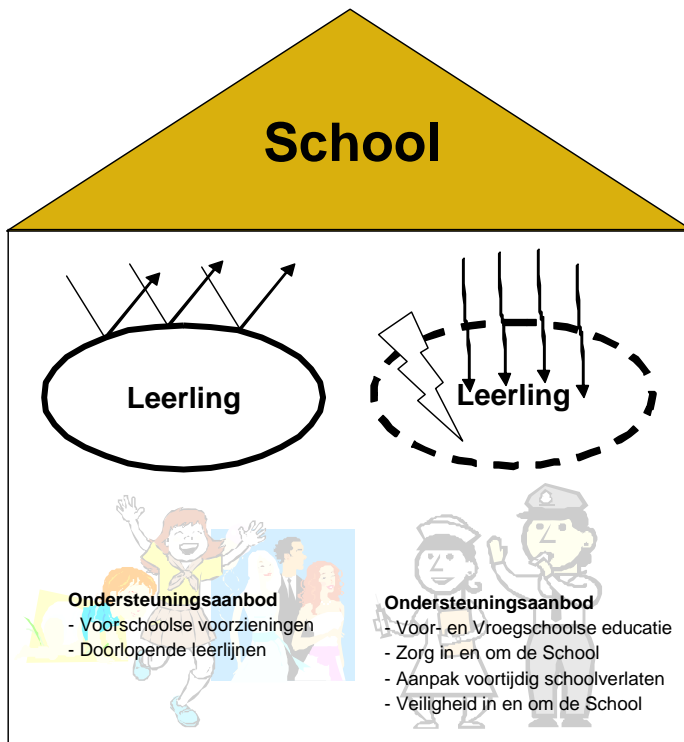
School

Leerling

Leerling

Ondersteuningsaanbod
- Voorschoolse voorzieningen
- Doorlopende leerlijnen

Ondersteuningsaanbod
- Voor- en Vroegschoolse educatie
- Zorg in en om de School
- Aanpak voortijdig schoolverlaten
- Veiligheid in en om de School